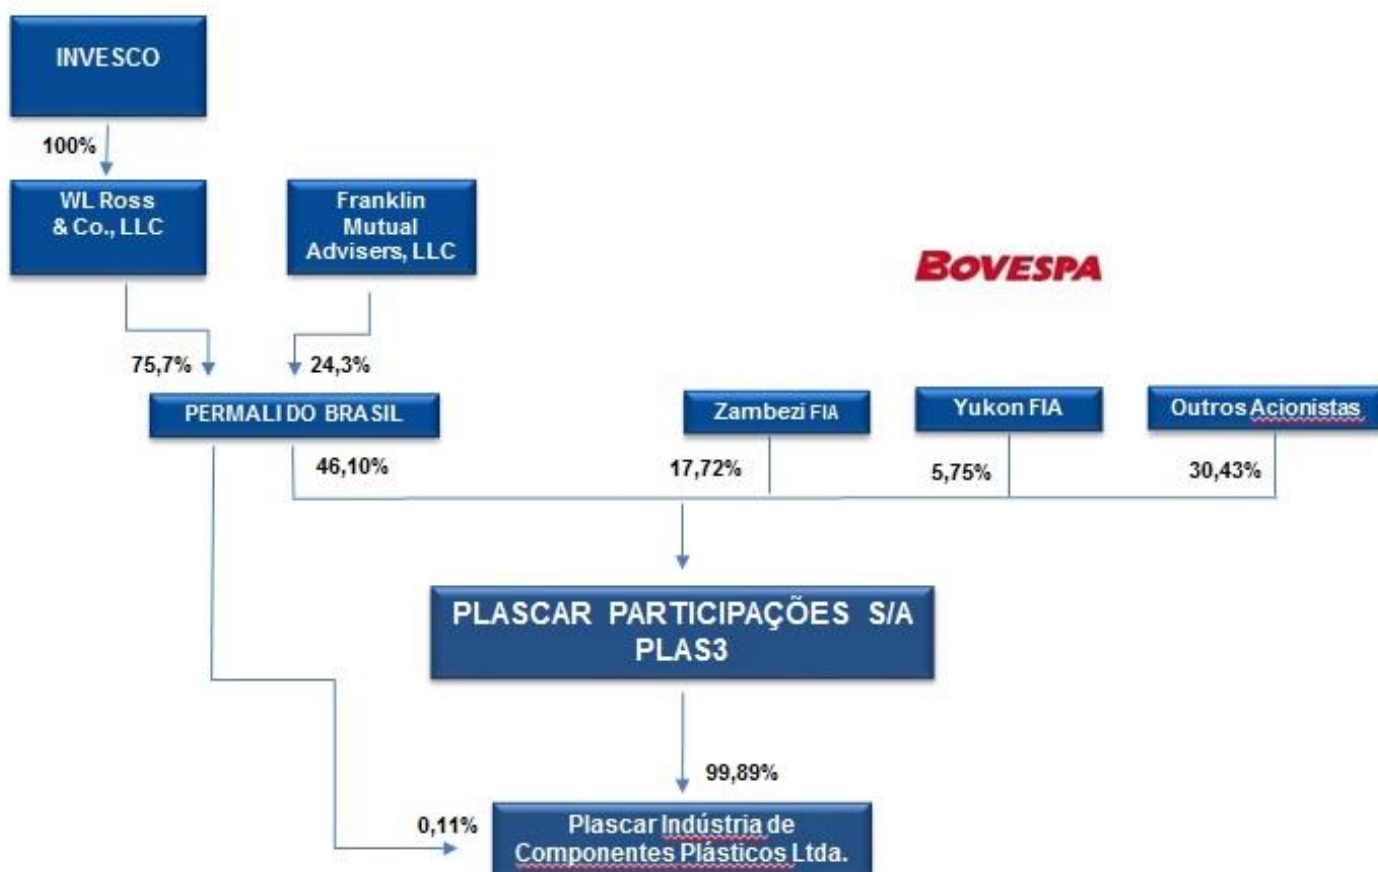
INVESCO

100%

WL Ross & Co., LLC

Franklin Mutual Advisers, LLC

BOVESPA

75,7%

24,3%

PERMALI DO BRASIL

Zambezi FIA

Yukon FIA

Outros Acionistas

46,10%

17,72%

5,75%

30,43%

PLASCAR PARTICIPAÇÕES S/A PLAS3

99,89%

0,11%

Plascar Indústria de Componentes Plásticos Ltda.